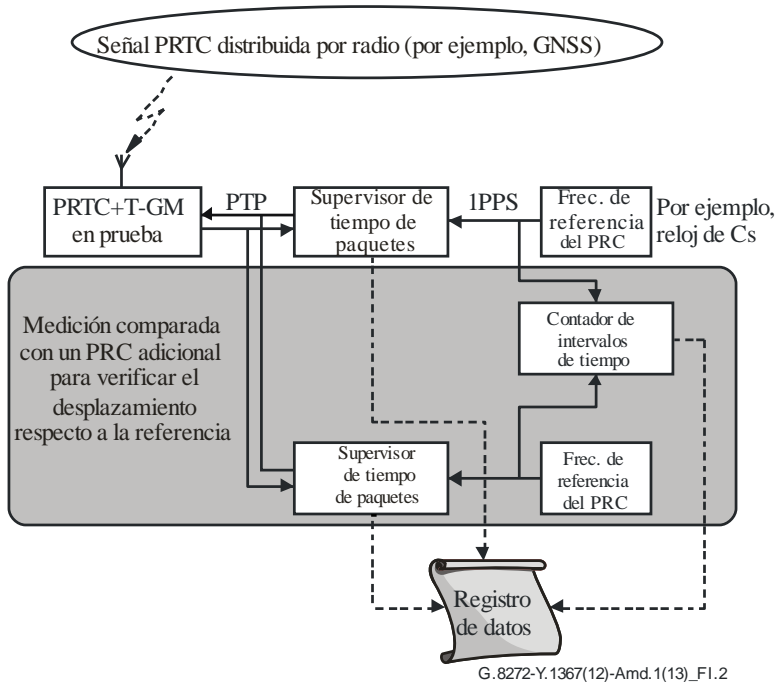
Señal PRTC distribuida por radio (por ejemplo, GNSS)

PRTC+T-GM en prueba

PTP

Supervisor de tiempo de paquetes

1PPS

Frec. de referencia del PRC

Por ejemplo, reloj de Cs

Medición comparada con un PRC adicional para verificar el desplazamiento respecto a la referencia

Contador de intervalos de tiempo

Supervisor de tiempo de paquetes

Frec. de referencia del PRC

Registro de datos

G.8272-Y.1367(12)-Amd.1(13)_FI.2